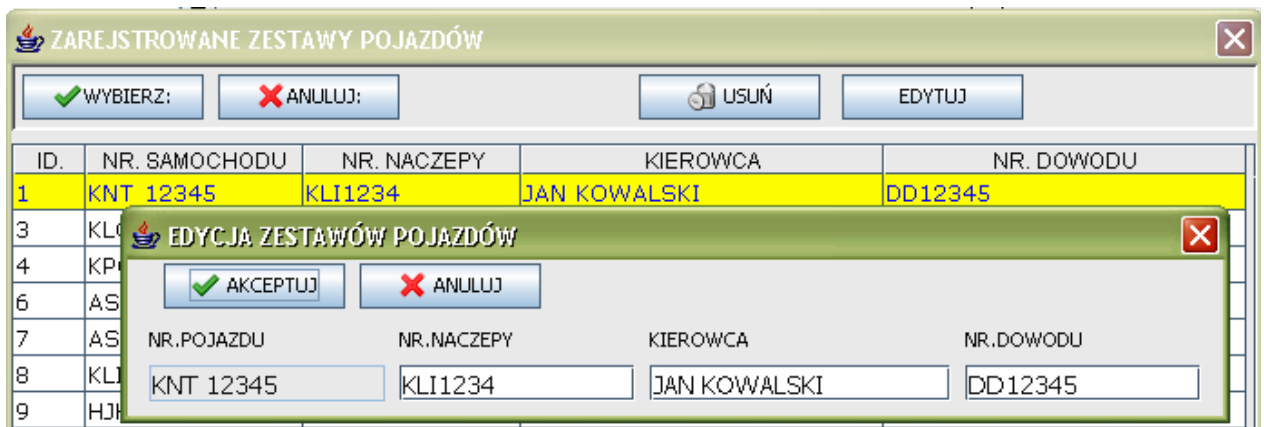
ZAREJSTROWANE ZESTAWY POJAZDÓW

WYBIERZ: ANULUJ: USUŃ EDYTUJ

| ID. | NR. SAMOCHODU | NR. NACZEPY | KIEROWCA | NR. DOWODU |
|---|---|---|---|---|
| 1 | KNT 12345 | KLI1234 | JAN KOWALSKI | DD12345 |
| 3 | KL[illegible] | | | |
| 4 | KP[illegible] | | | |
| 6 | AS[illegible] | | | |
| 7 | AS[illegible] | | | |
| 8 | KL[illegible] | | | |
| 9 | HJ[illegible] | | | |

EDYCJA ZESTAWÓW POJAZDÓW

AKCEPTUJ ANULUJ

NR.POJAZDU
KNT 12345

NR.NACZEPY
KLI1234

KIEROWCA
JAN KOWALSKI

NR.DOWODU
DD12345